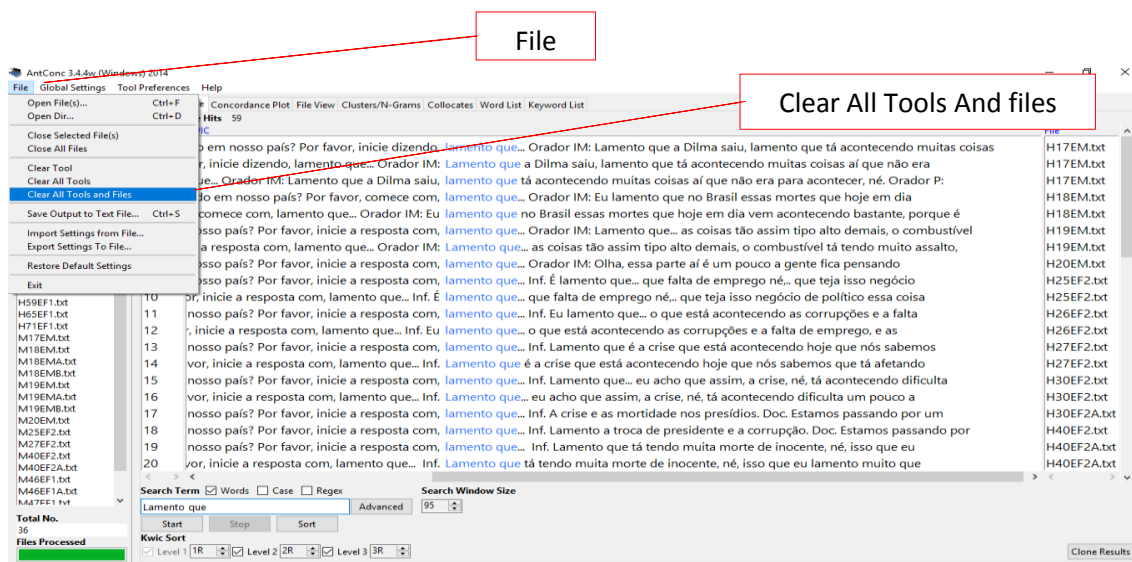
File

Clear All Tools And files

AntConc 3.4.4w (Windows) 2014

File Global Settings Tool Preferences Help

Open File(s)... Ctrl+F
Open Dir... Ctrl+D
Close Selected File(s)
Close All Files
Clear Tool
Clear All Tools
Clear All Tools and Files
Save Output to Text File... Ctrl+S
Import Settings from File...
Export Settings To File...
Restore Default Settings
Exit

e Concordance Plot File View Clusters/N-Grams Collocates Word List Keyword List

Hits 59

IC

File

| | | |
|---|---|---|
| | o em nosso país? Por favor, inicie dizendo, lamento que... Orador IM: Lamento que a Dilma saiu, lamento que tá acontecendo muitas coisas | H17EM.txt |
| | r, inicie dizendo, lamento que... Orador IM: Lamento que a Dilma saiu, lamento que tá acontecendo muitas coisas aí que não era | H17EM.txt |
| | ue... Orador IM: Lamento que a Dilma saiu, lamento que tá acontecendo muitas coisas aí que não era para acontecer, né. Orador P: | H17EM.txt |
| | do em nosso país? Por favor, comece com, lamento que... Orador IM: Eu lamento que no Brasil essas mortes que hoje em dia | H18EM.txt |
| | comece com, lamento que... Orador IM: Eu lamento que no Brasil essas mortes que hoje em dia vem acontecendo bastante, porque é | H18EM.txt |
| | nosso país? Por favor, inicie a resposta com, lamento que... Orador IM: Lamento que... as coisas tão assim tipo alto demais, o combustível | H19EM.txt |
| | a resposta com, lamento que... Orador IM: Lamento que... as coisas tão assim tipo alto demais, o combustível tá tendo muito assalto, | H19EM.txt |
| | nosso país? Por favor, inicie a resposta com, lamento que... Orador IM: Olha, essa parte aí é um pouco a gente fica pensando | H20EM.txt |
| | nosso país? Por favor, inicie a resposta com, lamento que... Inf. É lamento que... que falta de emprego né,.. que teja isso negócio | H25EF2.txt |
| 10 | r, inicie a resposta com, lamento que... Inf. É lamento que... que falta de emprego né,.. que teja isso negócio de político essa coisa | H25EF2.txt |
| 11 | nosso país? Por favor, inicie a resposta com, lamento que... Inf. Eu lamento que... o que está acontecendo as corrupções e a falta | H26EF2.txt |
| 12 | r, inicie a resposta com, lamento que... Inf. Eu lamento que... o que está acontecendo as corrupções e a falta de emprego, e as | H26EF2.txt |
| 13 | nosso país? Por favor, inicie a resposta com, lamento que... Inf. Lamento que é a crise que está acontecendo hoje que nós sabemos | H27EF2.txt |
| 14 | vor, inicie a resposta com, lamento que... Inf. Lamento que é a crise que está acontecendo hoje que nós sabemos que tá afetando | H27EF2.txt |
| 15 | nosso país? Por favor, inicie a resposta com, lamento que... Inf. Lamento que... eu acho que assim, a crise, né, tá acontecendo dificulta | H30EF2.txt |
| 16 | vor, inicie a resposta com, lamento que... Inf. Lamento que... eu acho que assim, a crise, né, tá acontecendo dificulta um pouco a | H30EF2.txt |
| 17 | nosso país? Por favor, inicie a resposta com, lamento que... Inf. A crise e as mortidade nos presídios. Doc. Estamos passando por um | H30EF2A.txt |
| 18 | nosso país? Por favor, inicie a resposta com, lamento que... Inf. Lamento a troca de presidente e a corrupção. Doc. Estamos passando por | H40EF2.txt |
| 19 | nosso país? Por favor, inicie a resposta com, lamento que... Inf. Lamento que tá tendo muita morte de inocente, né, isso que eu | H40EF2A.txt |
| 20 | vor, inicie a resposta com, lamento que... Inf. Lamento que tá tendo muita morte de inocente, né, isso que eu lamento muito que | H40EF2A.txt |

H59EF1.txt
H65EF1.txt
H71EF1.txt
M17EM.txt
M18EM.txt
M18EMA.txt
M18EMB.txt
M19EM.txt
M19EMA.txt
M19EMB.txt
M20EM.txt
M25EF2.txt
M27EF2.txt
M40EF2.txt
M40EF2A.txt
M46EF1.txt
M46EF1A.txt
M47EF1.txt

Total No.
36
Files Processed

Search Term ☑ Words ☐ Case ☐ Regex
Lamento que
Advanced
Start Stop Sort
Search Window Size
95
Kwic Sort
Level 1 1R Level 2 2R Level 3 3R
Clone Results